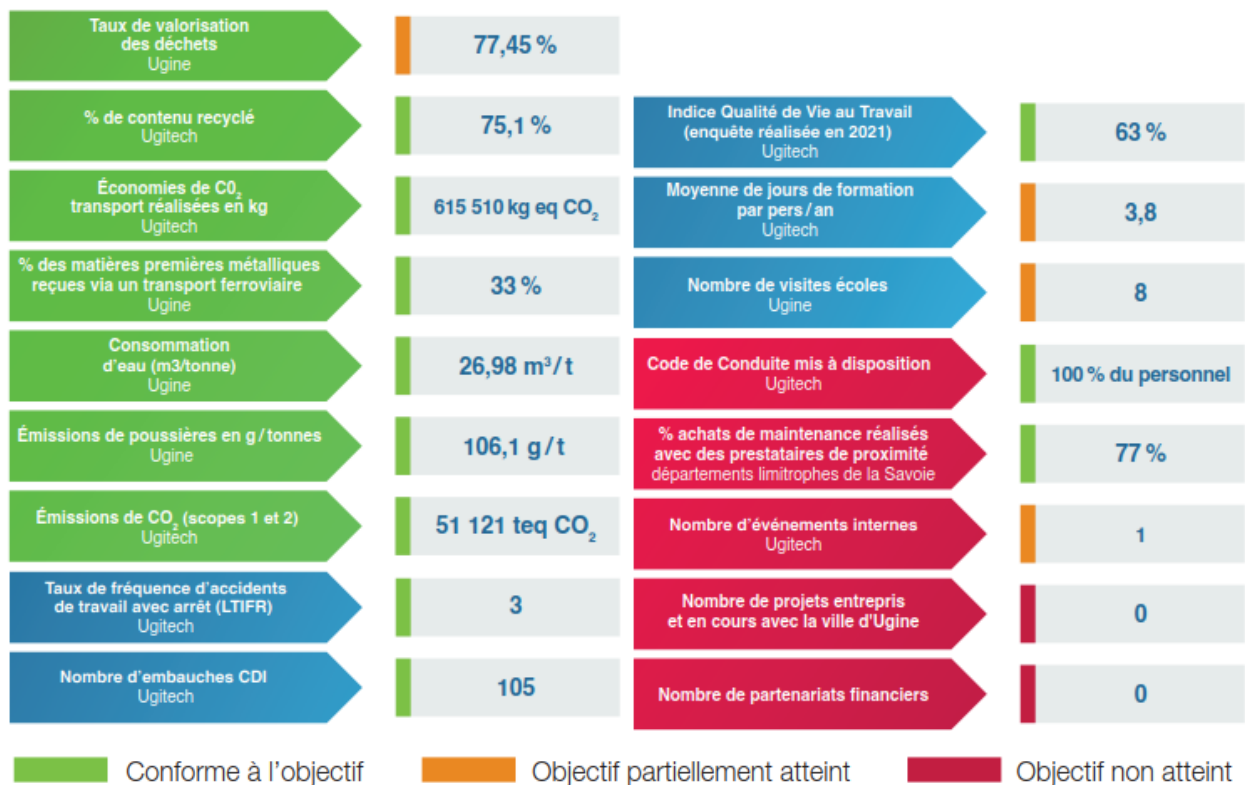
Taux de valorisation des déchets
Ugine

77,45 %

% de contenu recyclé
Ugitech

75,1 %

Économies de $C0_2$ transport réalisées en kg
Ugitech

615 510 kg eq $CO_2$

% des matières premières métalliques reçues via un transport ferroviaire
Ugine

33 %

Consommation d'eau (m3/tonne)
Ugine

26,98 $m^3$/ t

Émissions de poussières en g / tonnes
Ugine

106,1 g / t

Émissions de $CO_2$ (scopes 1 et 2)
Ugitech

51 121 teq $CO_2$

Taux de fréquence d'accidents de travail avec arrêt (LTIFR)
Ugitech

3

Nombre d'embauches CDI
Ugitech

105

Indice Qualité de Vie au Travail (enquête réalisée en 2021)
Ugitech

63 %

Moyenne de jours de formation par pers / an
Ugitech

3,8

Nombre de visites écoles
Ugine

8

Code de Conduite mis à disposition
Ugitech

100 % du personnel

% achats de maintenance réalisés avec des prestataires de proximité
départements limitrophes de la Savoie

77 %

Nombre d'événements internes
Ugitech

1

Nombre de projets entrepris et en cours avec la ville d'Ugine

0

Nombre de partenariats financiers

0

Conforme à l'objectif
Objectif partiellement atteint
Objectif non atteint